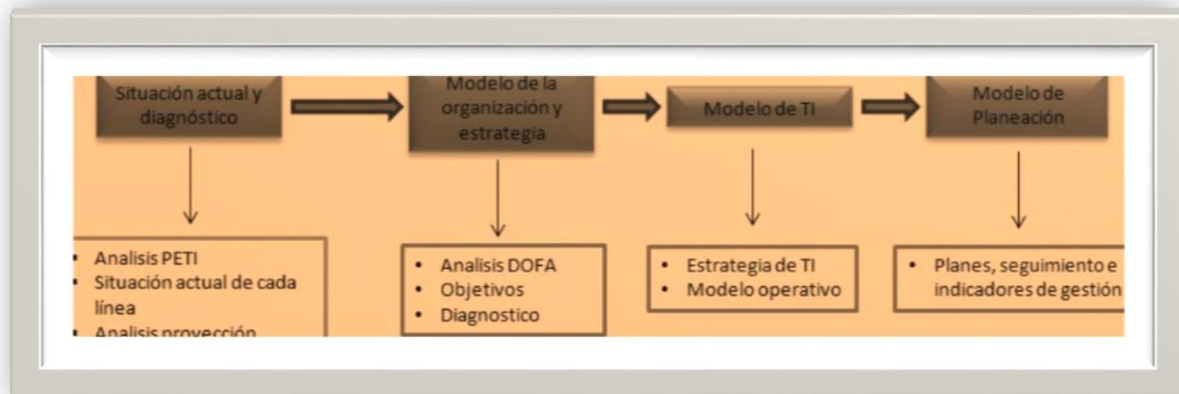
Situación actual y diagnóstico

Modelo de la organización y estrategia

Modelo de TI

Modelo de Planeación

• Analisis PETI
• Situación actual de cada línea
• Analisis proyección

• Analisis DOFA
• Objetivos
• Diagnostico

• Estrategia de TI
• Modelo operativo

• Planes, seguimiento e indicadores de gestión